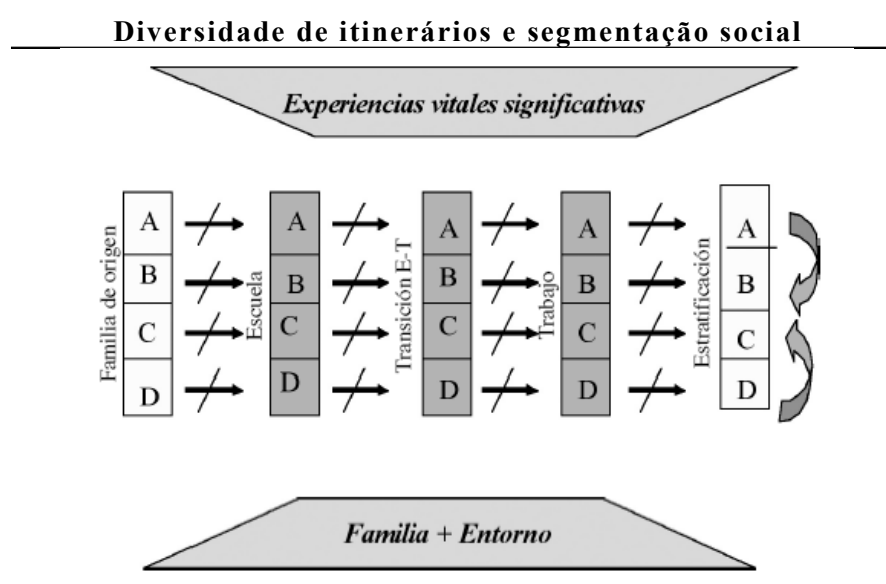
Diversidade de itinerários e segmentação social

Experiencias vitales significativas

Familia de origen
A
B
C
D

Escuela
A
B
C
D

Transición E-T
A
B
C
D

Trabajo
A
B
C
D

Estratificación
A
B
C
D

Familia + Entorno